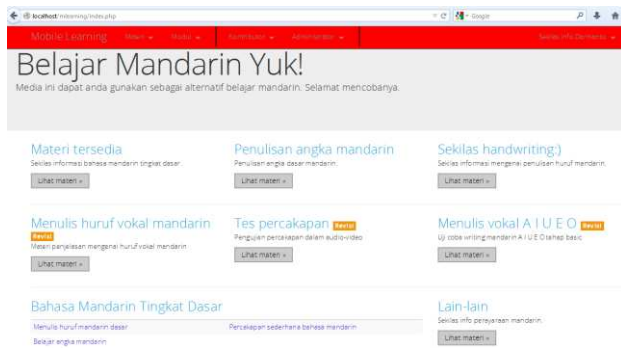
localhost/mlearning/index.php

Google

Mobile Learning Materi Modul Kontributor Administrator Sekilas Info Berita

Belajar Mandarin Yuk!

Media ini dapat anda gunakan sebagai alternatif belajar mandarin. Selamat mencobanya.

Materi tersedia

Sekilas informasi bahasa mandarin tingkat dasar.

Lihat materi »

Penulisan angka mandarin

Penulisan angka dasar mandarin.

Lihat materi »

Sekilas handwriting:)

Sekilas informasi mengenai penulisan huruf mandarin.

Lihat materi »

Menulis huruf vokal mandarin Revisi

Materi penjelasan mengenai huruf vokal mandarin

Lihat materi »

Tes percakapan Revisi

Pengujian percakapan dalam audio-video

Lihat materi »

Menulis vokal A I U E O Revisi

Uji coba writing mandarin A I U E O tahap basic

Lihat materi »

Bahasa Mandarin Tingkat Dasar

Menulis huruf mandarin dasar

Percakapan sederhana bahasa mandarin

Belajar angka mandarin

Lain-lain

Sekilas info perayaan mandarin.

Lihat materi »